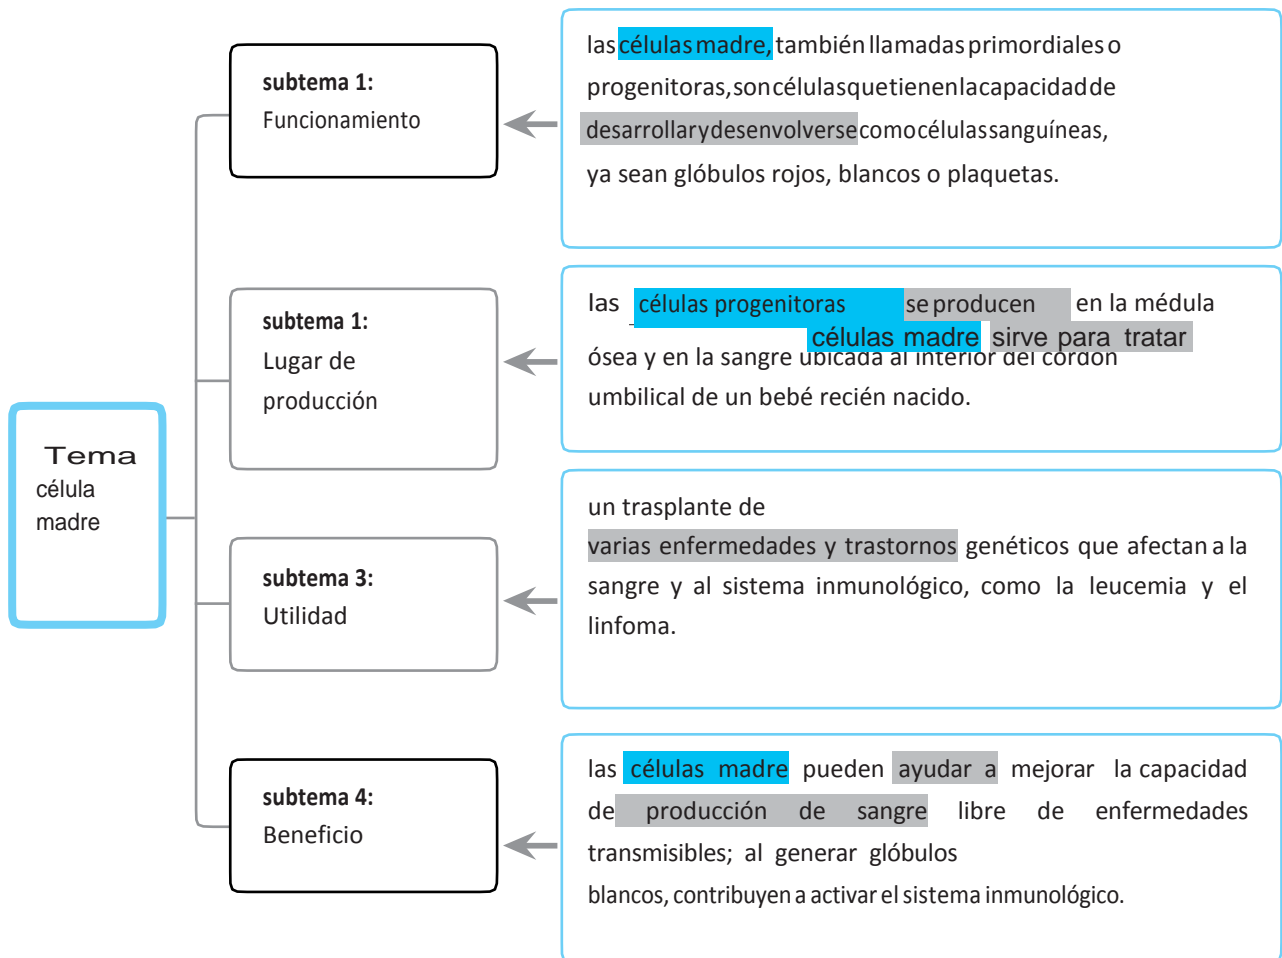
Tema
célula
madre

subtema 1:
Funcionamiento

lascélulasmadre,tambiénllamadasprimordialeso progenitoras,soncélulasquetienenlacapacidadde desarrollarydesenvolversecomocélulassanguíneas, ya sean glóbulos rojos, blancos o plaquetas.

subtema 1:
Lugar de producción

las células progenitoras se producen en la médula
células madre sirve para tratar
ósea y en la sangre ubicada al interior del cordón umbilical de un bebé recién nacido.

subtema 3:
Utilidad

un trasplante de
varias enfermedades y trastornos genéticos que afectan a la sangre y al sistema inmunológico, como la leucemia y el linfoma.

subtema 4:
Beneficio

las células madre pueden ayudar a mejorar la capacidad de producción de sangre libre de enfermedades transmisibles; al generar glóbulos
blancos, contribuyen a activar el sistema inmunológico.